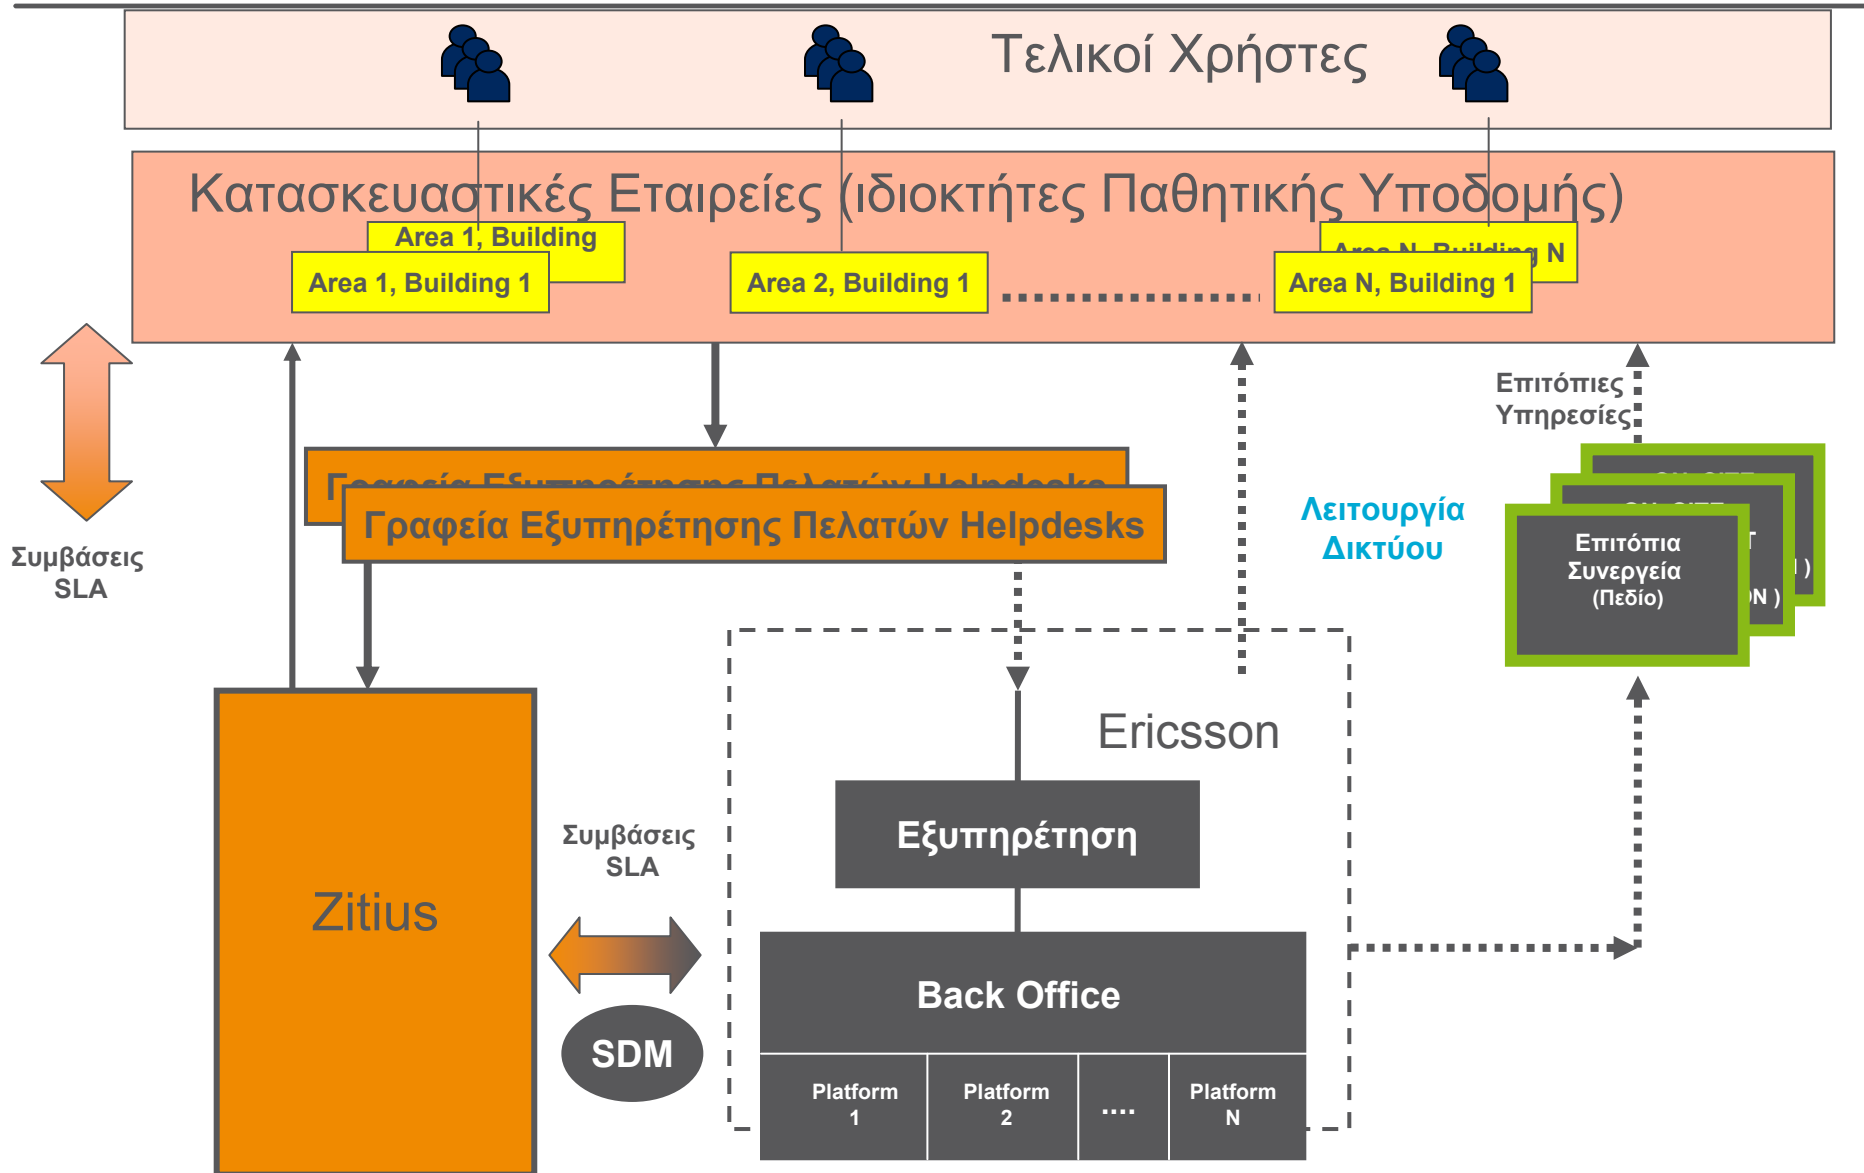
Τελικοί Χρήστες

Κατασκευαστικές Εταιρείες (ιδιοκτήτες Παθητικής Υποδομής)

Area 1, Building

Area 1, Building 1

Area 2, Building 1

Area N, Building N

Area N, Building 1

Συμβάσεις SLA

Γραφεία Εξυπηρέτησης Πελατών Helpdesks

Γραφεία Εξυπηρέτησης Πελατών Helpdesks

Λειτουργία Δικτύου

Επιτόπιες Υπηρεσίες

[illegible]

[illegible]

Επιτόπια Συνεργεία (Πεδίο)

Ericsson

Zitius

Συμβάσεις SLA

Εξυπηρέτηση

Back Office

SDM

| Platform 1 | Platform 2 | .... | Platform N |
|---|---|---|---|